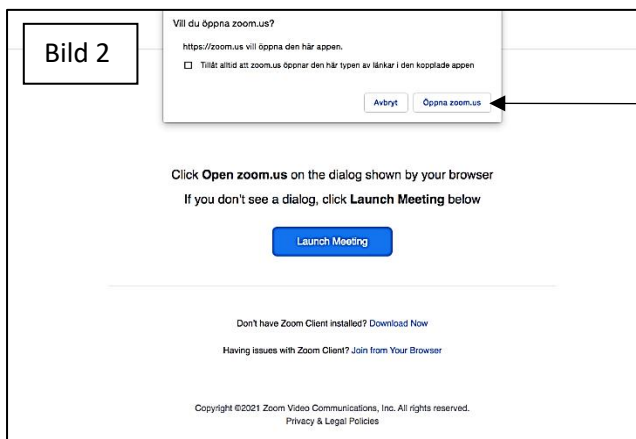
Bild 2

Vill du öppna zoom.us?

https://zoom.us vill öppna den här appen.

Tillåt alltid att zoom.us öppnar den här typen av länkar i den kopplade appen

Avbryt

Öppna zoom.us

Click Open zoom.us on the dialog shown by your browser

If you don't see a dialog, click Launch Meeting below

Launch Meeting

Don't have Zoom Client installed? Download Now

Having issues with Zoom Client? Join from Your Browser

Copyright ©2021 Zoom Video Communications, Inc. All rights reserved.
Privacy & Legal Policies